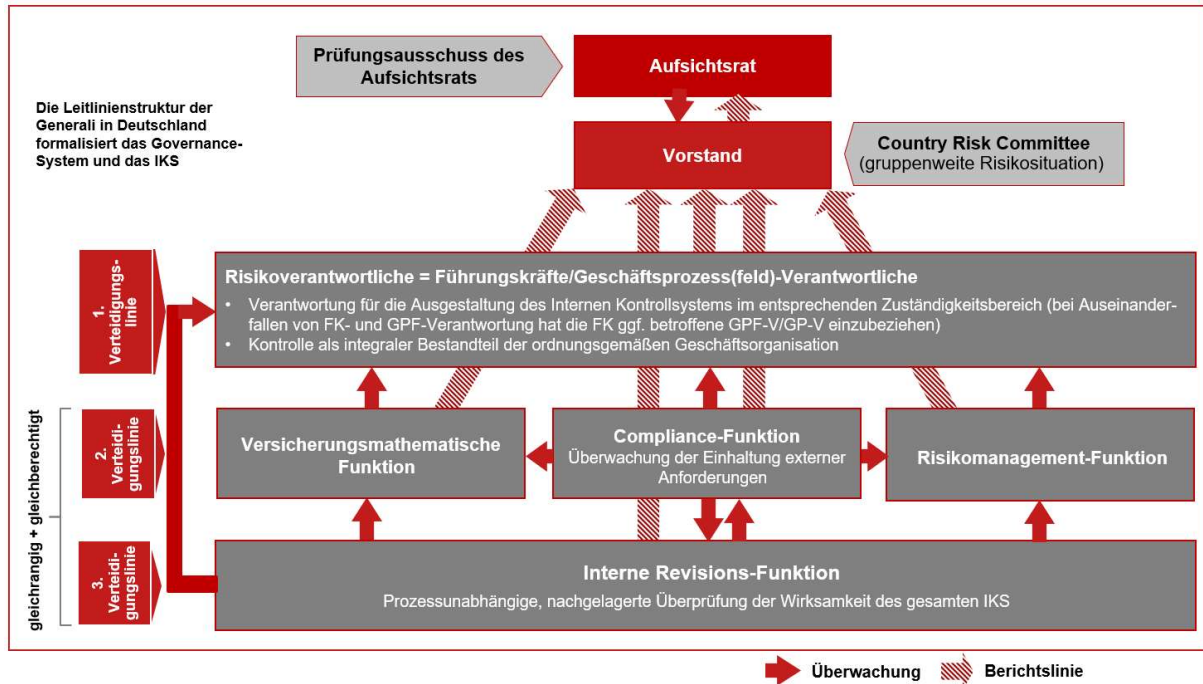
Prüfungsausschuss des Aufsichtsrats

Aufsichtsrat

Die Leitlinienstruktur der Generali in Deutschland formalisiert das Governance-System und das IKS

Vorstand

Country Risk Committee
(gruppenweite Risikosituation)

1. Verteidigungslinie

Risikoverantwortliche = Führungskräfte/Geschäftsprozess(feld)-Verantwortliche

- Verantwortung für die Ausgestaltung des Internen Kontrollsystems im entsprechenden Zuständigkeitsbereich (bei Auseinanderfallen von FK- und GPF-Verantwortung hat die FK ggf. betroffene GPF-V/GP-V einzubeziehen)
- Kontrolle als integraler Bestandteil der ordnungsgemäßen Geschäftsorganisation

gleichrangig + gleichberechtigt

2. Verteidigungslinie

Versicherungsmathematische Funktion

Compliance-Funktion
Überwachung der Einhaltung externer Anforderungen

Risikomanagement-Funktion

3. Verteidigungslinie

Interne Revisions-Funktion
Prozessunabhängige, nachgelagerte Überprüfung der Wirksamkeit des gesamten IKS

Überwachung

Berichtslinie